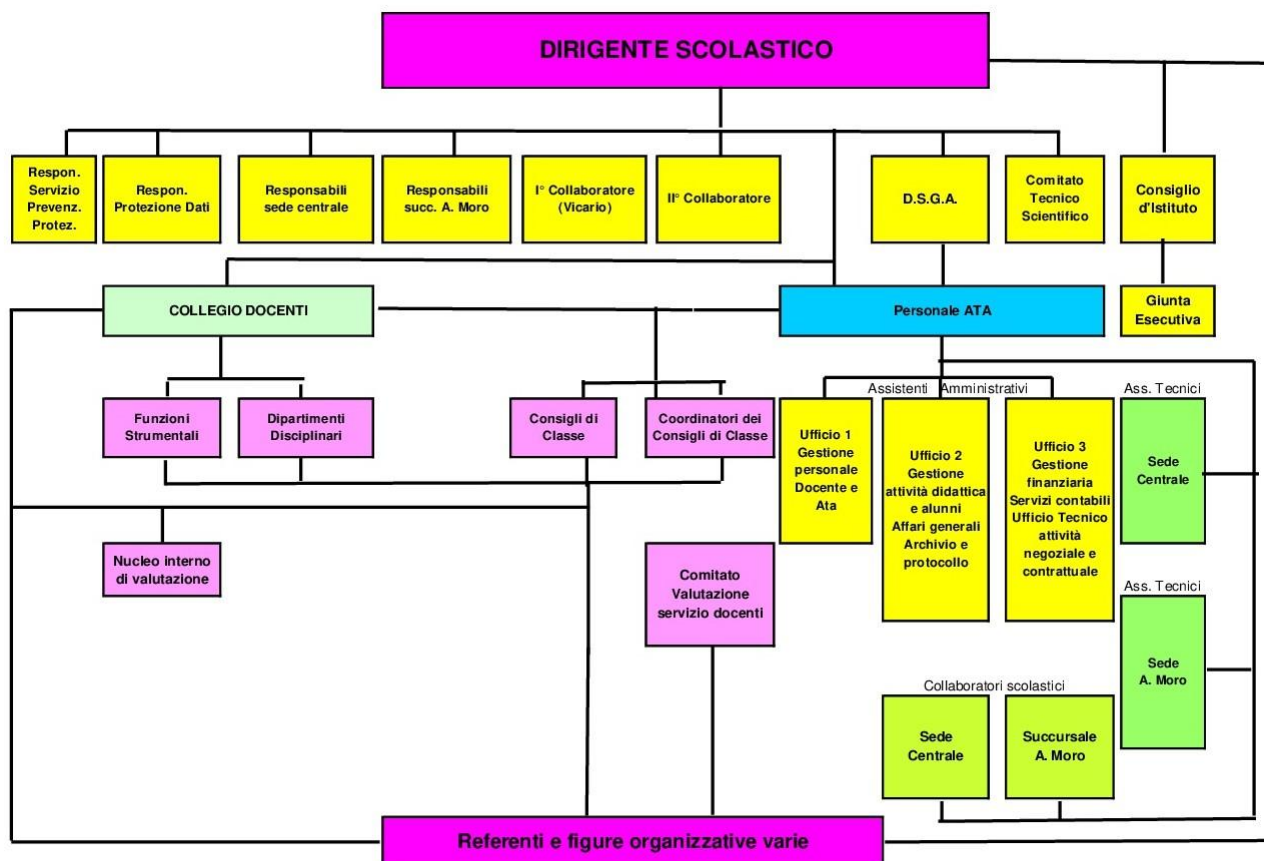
DIRIGENTE SCOLASTICO

Respon. Servizio Prevenz. Protez.

Respon. Protezione Dati

Responsabili sede centrale

Responsabili succ. A. Moro

I° Collaboratore (Vicario)

II° Collaboratore

D.S.G.A.

Comitato Tecnico Scientifico

Consiglio d'Istituto

COLLEGIO DOCENTI

Personale ATA

Giunta Esecutiva

Assistenti Amministrativi

Ass. Tecnici

Funzioni Strumentali

Dipartimenti Disciplinari

Consigli di Classe

Coordinatori dei Consigli di Classe

Ufficio 1 Gestione personale Docente e Ata

Ufficio 2 Gestione attività didattica e alunni Affari generali Archivio e protocollo

Ufficio 3 Gestione finanziaria Servizi contabili Ufficio Tecnico attività negoziale e contrattuale

Sede Centrale

Nucleo interno di valutazione

Comitato Valutazione servizio docenti

Ass. Tecnici

Sede A. Moro

Collaboratori scolastici

Sede Centrale

Succursale A. Moro

Referenti e figure organizzative varie